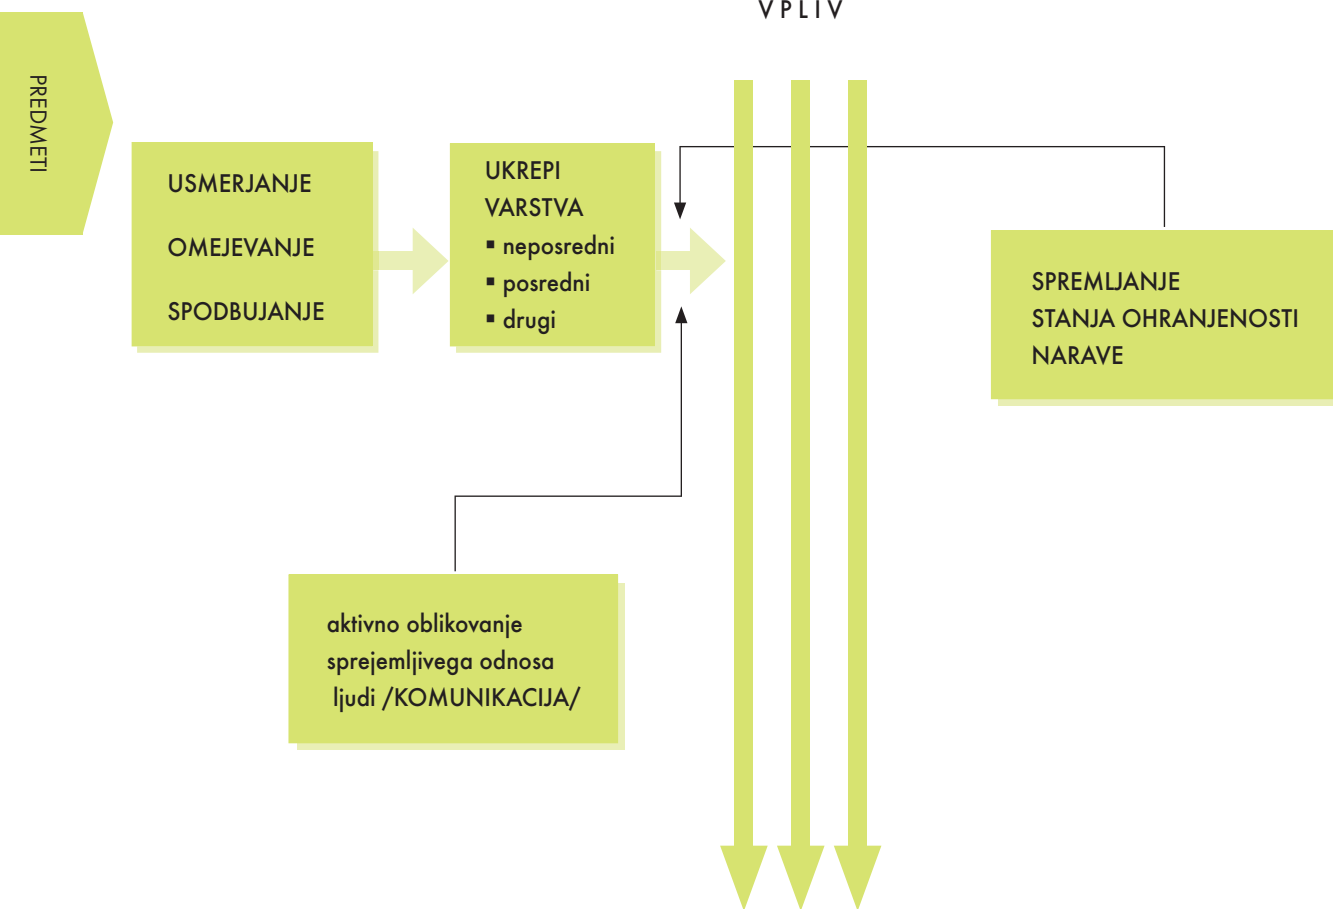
VPLIV

PREDMETI

USMERJANJE

OMEJEVANJE

SPODBUJANJE

UKREPI
VARSTVA
▪ neposredni
▪ posredni
▪ drugi

SPREMLJANJE
STANJA OHRANJENOSTI
NARAVE

aktivno oblikovanje
sprejemljivega odnosa
ljudi /KOMUNIKACIJA/